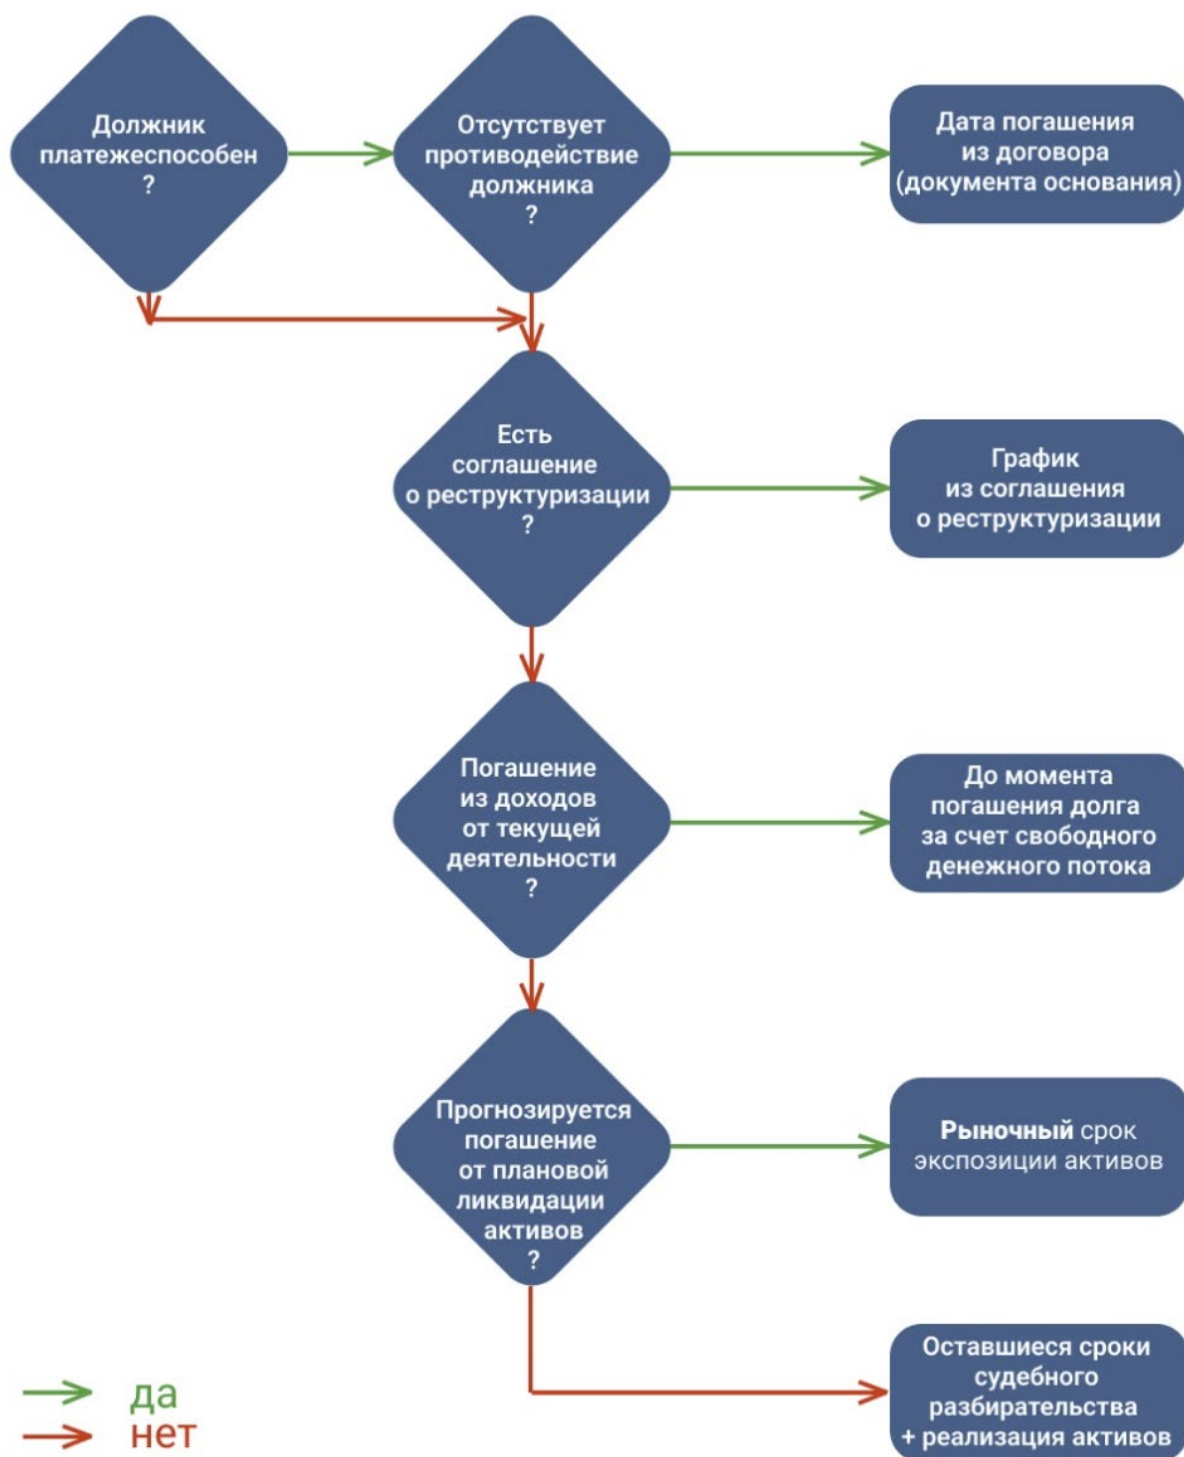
Должник платежеспособен ?

Отсутствует противодействие должника ?

Дата погашения из договора (документа основания)

Есть соглашение о реструктуризации ?

График из соглашения о реструктуризации

Погашение из доходов от текущей деятельности ?

До момента погашения долга за счет свободного денежного потока

Прогнозируется погашение от плановой ликвидации активов ?

Рыночный срок экспозиции активов

Оставшиеся сроки судебного разбирательства + реализация активов

да
нет